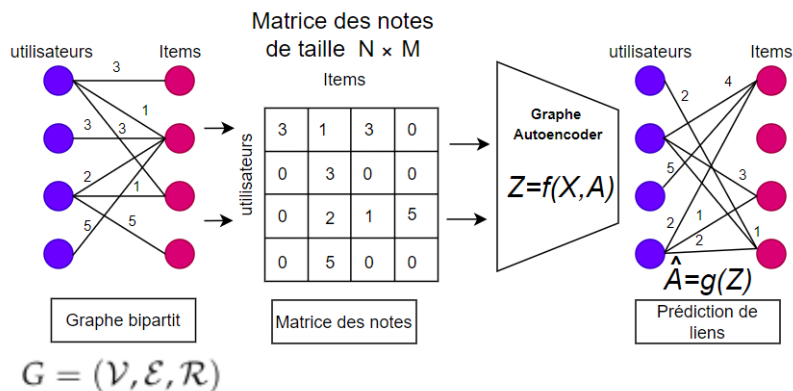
utilisateurs

Items

3

1

3

3

2

1

5

5

Graphe bipartit

$G = (\mathcal{V}, \mathcal{E}, \mathcal{R})$

Matrice des notes de taille N × M

Items

utilisateurs

| 3 | 1 | 3 | 0 |
|---|---|---|---|
| 0 | 3 | 0 | 0 |
| 0 | 2 | 1 | 5 |
| 0 | 5 | 0 | 0 |

Matrice des notes

Graphe Autoencoder

$Z=f(X,A)$

utilisateurs

Items

4

2

5

3

2

1

2

1

$\hat{A}=g(Z)$

Prédiction de liens